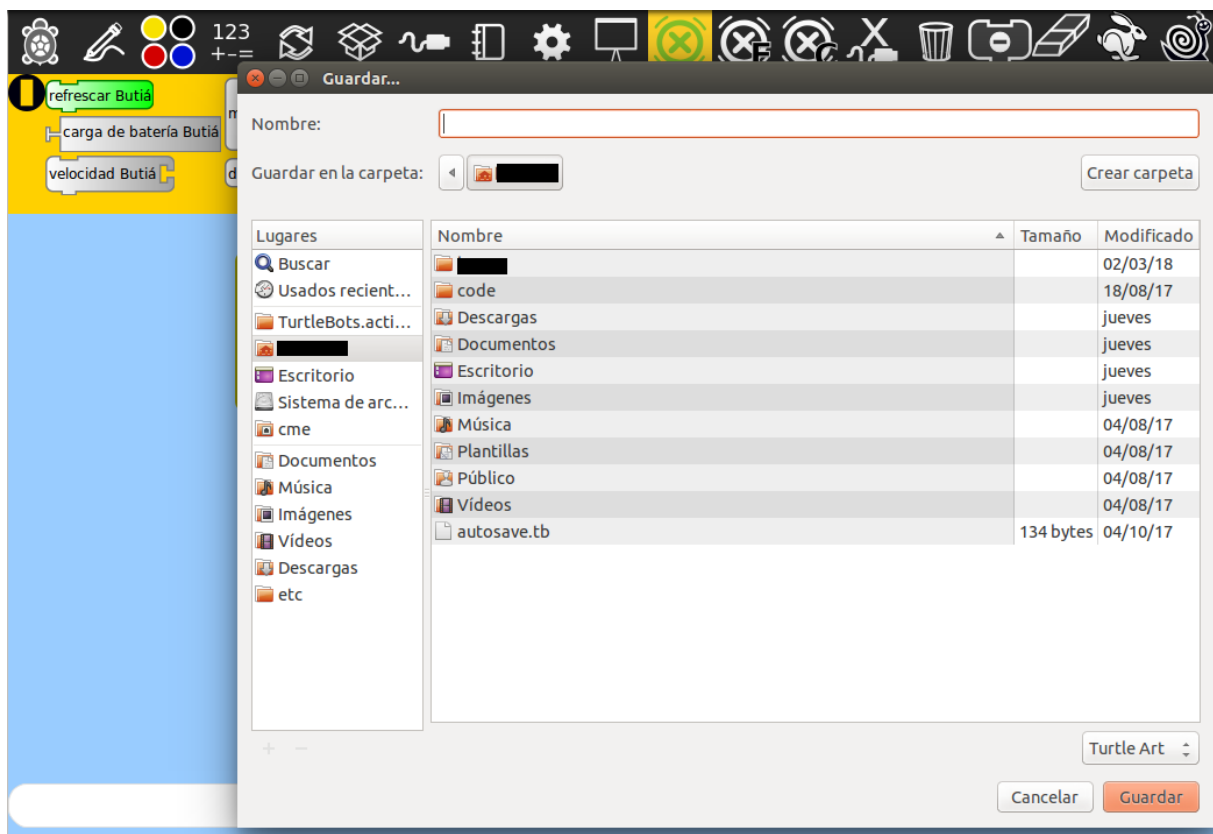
123
+-=

refrescar Butiá
carga de batería Butiá
velocidad Butiá

Guardar...

Nombre:
Guardar en la carpeta:
Crear carpeta

Lugares
Buscar
Usados recient...
TurtleBots.acti...
Escritorio
Sistema de arc...
cme
Documentos
Música
Imágenes
Vídeos
Descargas
etc

| Nombre | Tamaño | Modificado |
|---|---|---|
| | | 02/03/18 |
| code | | 18/08/17 |
| Descargas | | jueves |
| Documentos | | jueves |
| Escritorio | | jueves |
| Imágenes | | jueves |
| Música | | 04/08/17 |
| Plantillas | | 04/08/17 |
| Público | | 04/08/17 |
| Vídeos | | 04/08/17 |
| autosave.tb | 134 bytes | 04/10/17 |

+ −

Turtle Art

Cancelar
Guardar